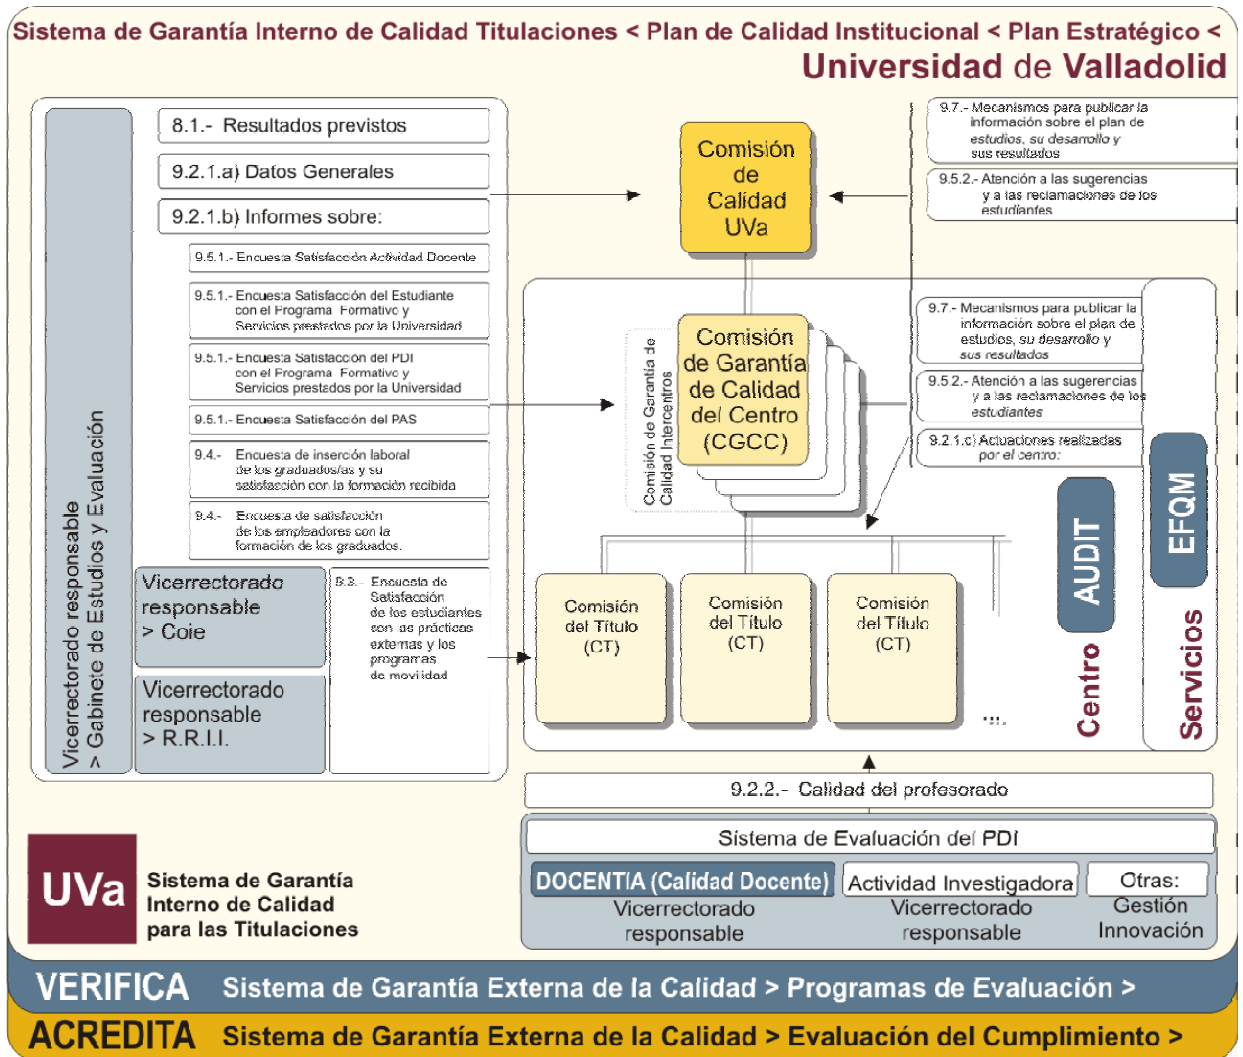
Sistema de Garantía Interno de Calidad Titulaciones < Plan de Calidad Institucional < Plan Estratégico <
Universidad de Valladolid

Vicerrectorado responsable > Gabinete de Estudios y Evaluación

8.1.- Resultados previstos

9.2.1.a) Datos Generales

9.2.1.b) Informes sobre:

9.5.1.- Encuesta Satisfacción Actividad Docente

9.5.1.- Encuesta Satisfacción del Estudiante con el Programa Formativo y Servicios prestados por la Universidad

9.5.1.- Encuesta Satisfacción del PDI con el Programa Formativo y Servicios prestados por la Universidad

9.5.1.- Encuesta Satisfacción del PAS

9.4.- Encuesta de inserción laboral de los graduados/as y su satisfacción con la formación recibida

9.4.- Encuesta de satisfacción de los empleadores con la formación de los graduados.

Vicerrectorado responsable > Coie

9.3. Encuesta de Satisfacción de los estudiantes con las prácticas externas y los programas de movilidad

Vicerrectorado responsable > R.R.I.I.

Comisión de Calidad UVa

9.7.- Mecanismos para publicar la información sobre el plan de estudios, su desarrollo y sus resultados

9.5.2.- Atención a las sugerencias y a las reclamaciones de los estudiantes

Comisión de Garantía de Calidad Intercentros

Comisión de Garantía de Calidad del Centro (CGCC)

9.7.- Mecanismos para publicar la información sobre el plan de estudios, su desarrollo y sus resultados

9.5.2.- Atención a las sugerencias y a las reclamaciones de los estudiantes

9.2.1.c) Actuaciones realizadas por el centro:

Comisión del Título (CT)

Comisión del Título (CT)

Comisión del Título (CT)

...

AUDIT
Centro

EFQM
Servicios

9.2.2.- Calidad del profesorado

Sistema de Evaluación del PDI

DOCENTIA (Calidad Docente)
Vicerrectorado responsable

Actividad Investigadora
Vicerrectorado responsable

Otras:
Gestión
Innovación

UVa Sistema de Garantía Interno de Calidad para las Titulaciones

VERIFICA Sistema de Garantía Externa de la Calidad > Programas de Evaluación >

ACREDITA Sistema de Garantía Externa de la Calidad > Evaluación del Cumplimiento >